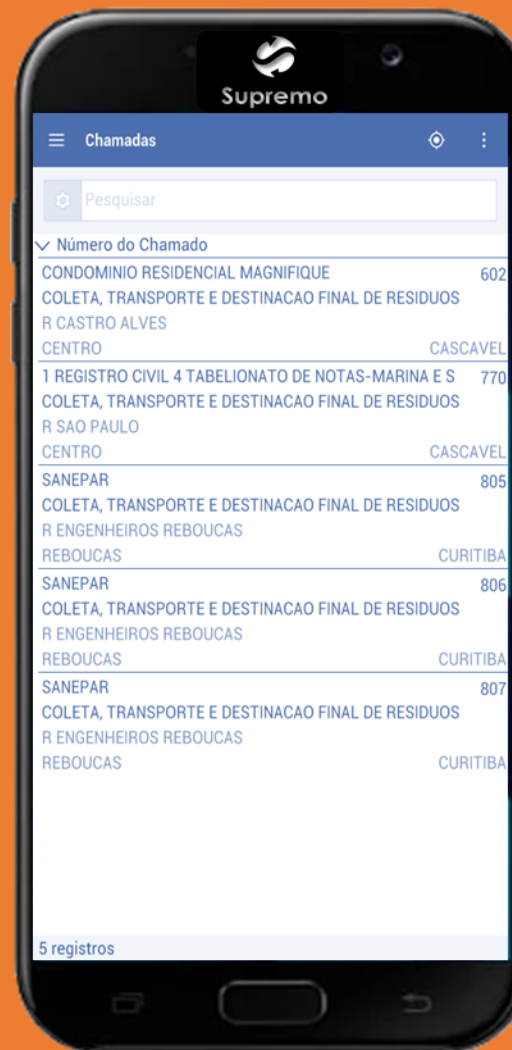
Supremo

Chamadas

Pesquisar

Número do Chamado

CONDOMINIO RESIDENCIAL MAGNIFIQUE 602
COLETA, TRANSPORTE E DESTINACAO FINAL DE RESIDUOS
R CASTRO ALVES
CENTRO CASCAVEL

1 REGISTRO CIVIL 4 TABELIONATO DE NOTAS-MARINA E S 770
COLETA, TRANSPORTE E DESTINACAO FINAL DE RESIDUOS
R SAO PAULO
CENTRO CASCAVEL

SANEPAR 805
COLETA, TRANSPORTE E DESTINACAO FINAL DE RESIDUOS
R ENGENHEIROS REBOUCAS
REBOUCAS CURITIBA

SANEPAR 806
COLETA, TRANSPORTE E DESTINACAO FINAL DE RESIDUOS
R ENGENHEIROS REBOUCAS
REBOUCAS CURITIBA

SANEPAR 807
COLETA, TRANSPORTE E DESTINACAO FINAL DE RESIDUOS
R ENGENHEIROS REBOUCAS
REBOUCAS CURITIBA

5 registros